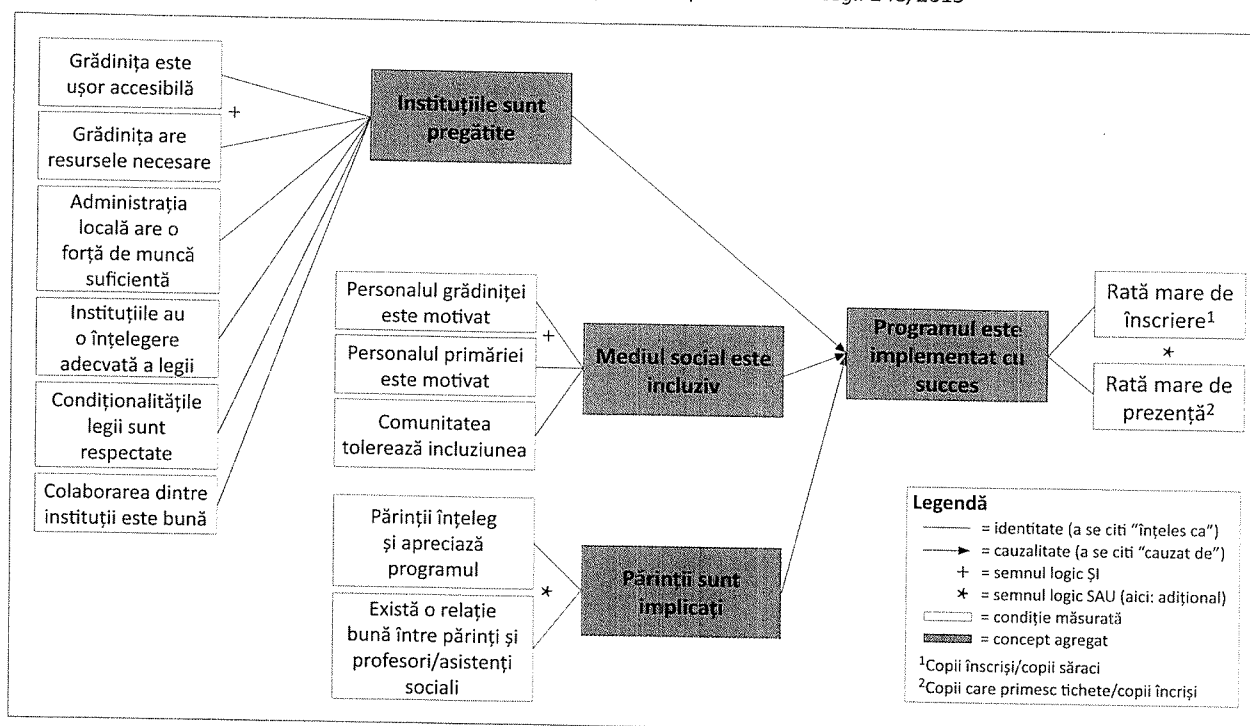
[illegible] Legii 248/2015

Grădinița este ușor accesibilă

+

Grădinița are resursele necesare

Administrația locală are o forță de muncă suficientă

Instituțiile au o înțelegere adecvată a legii

Condiționalitățile legii sunt respectate

Colaborarea dintre instituții este bună

Instituțiile sunt pregătite

Personalul grădiniței este motivat

+

Personalul primăriei este motivat

Comunitatea tolerează incluziunea

Mediul social este incluziv

Părinții înțeleg și apreciază programul

*

Există o relație bună între părinți și profesori/asistenți sociali

Părinții sunt implicați

Programul este implementat cu succes

Rată mare de înscriere$^1$

*

Rată mare de prezență$^2$

Legendă
= identitate (a se citi "înțeles ca")
= cauzalitate (a se citi "cauzat de")
+ = semnul logic ȘI
* = semnul logic SAU (aici: adițional)
= condiție măsurată
= concept agregat

$^1$Copii înscriși/copii săraci
$^2$Copii care primesc tichete/copii încriși